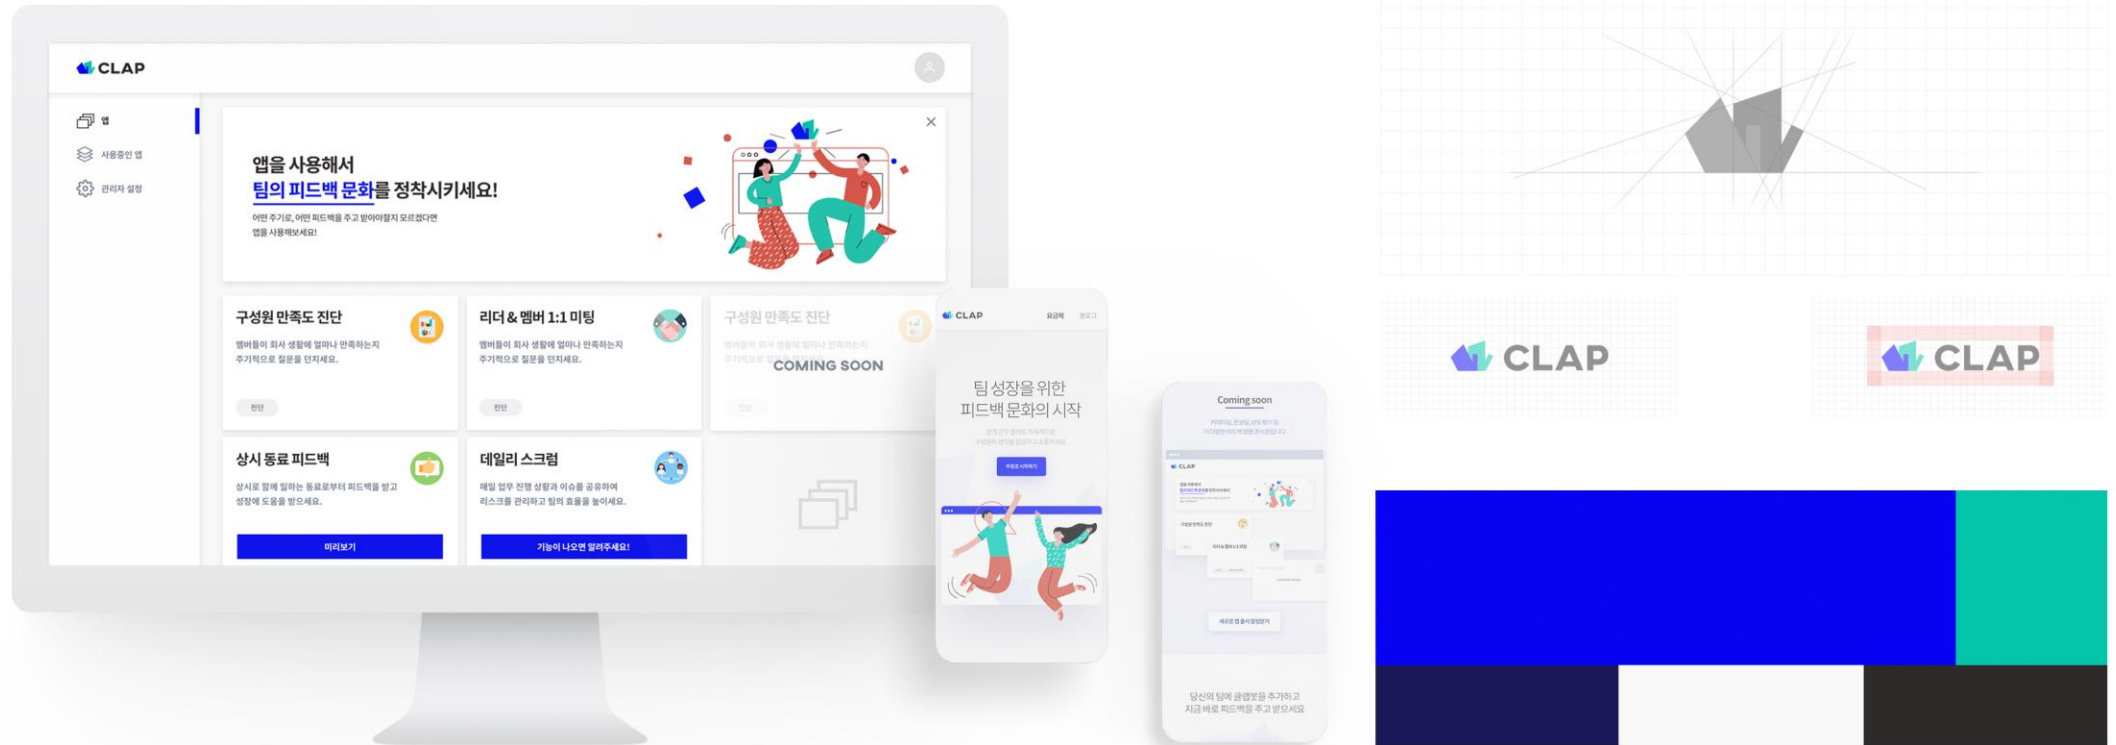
CLAP

앱
사용중인 앱
관리자 설정

앱을 사용해서
팀의 피드백 문화를 정착시키세요!
어떤 주기로, 어떤 피드백을 주고 받아야할지 모르겠다면 앱을 사용해보세요!

구성원 만족도 진단
멤버들이 회사 생활에 얼마나 만족하는지 주기적으로 질문을 던지세요.
진단

리더 & 멤버 1:1 미팅
멤버들이 회사 생활에 얼마나 만족하는지 주기적으로 질문을 던지세요.
진단

구성원 만족도 진단
COMING SOON
진단

상시 동료 피드백
상시로 함께 일하는 동료로부터 피드백을 받고 성장에 도움을 받으세요.
미리보기

데일리 스크럼
매일 업무 진행 상황과 이슈를 공유하여 리스크를 관리하고 팀의 효율을 높이세요.
기능이 나오면 알려주세요!

CLAP
요금제 로그인
팀 성장을 위한
피드백 문화의 시작
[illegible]
무료로 시작하기

Coming soon
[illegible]
CLAP
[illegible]
당신의 팀에 클랩봇을 추가하고
지금 바로 피드백을 주고 받으세요

CLAP
CLAP